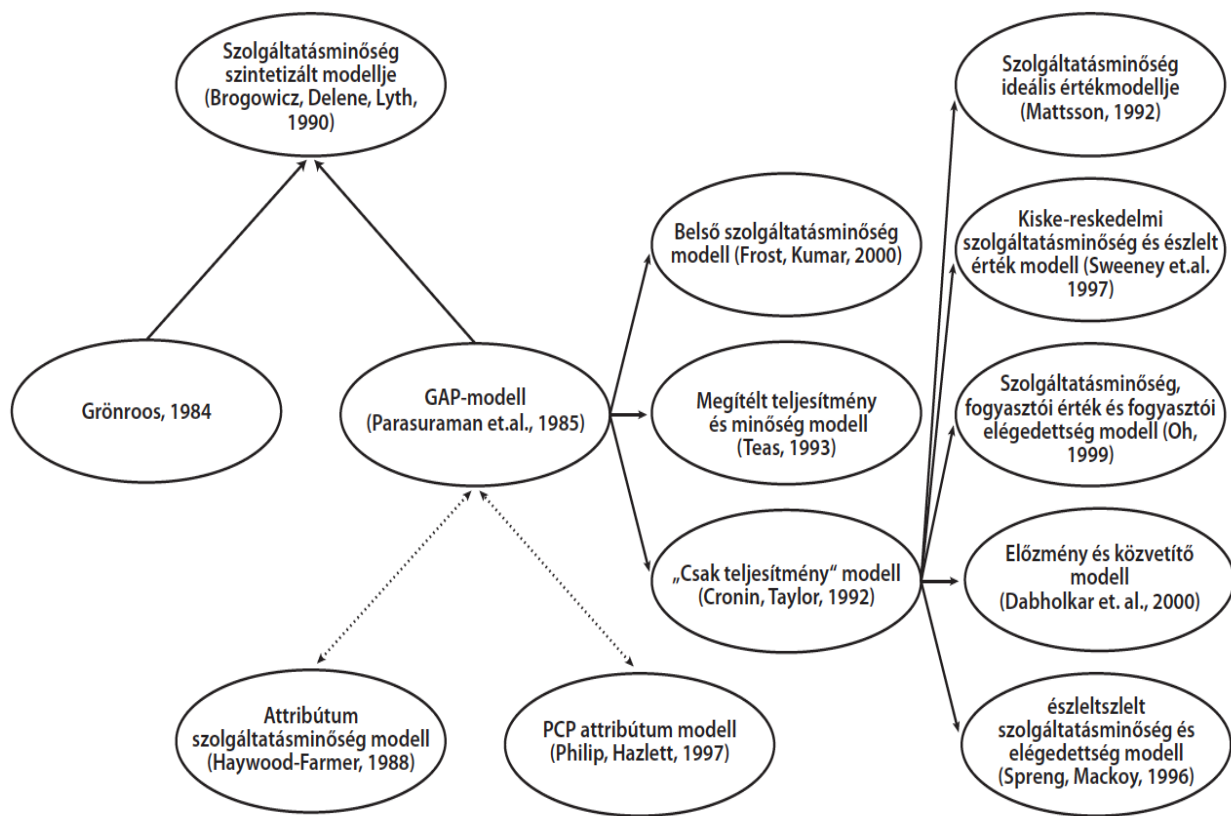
Szolgáltatásminőség szintetizált modellje (Brogowicz, Delene, Lyth, 1990)

Grönroos, 1984

GAP-modell (Parasuraman et.al., 1985)

Belső szolgáltatásminőség modell (Frost, Kumar, 2000)

Megítélt teljesítmény és minőség modell (Teas, 1993)

„Csak teljesítmény" modell (Cronin, Taylor, 1992)

Szolgáltatásminőség ideális értékmodellje (Mattsson, 1992)

Kiske-reskedelmi szolgáltatásminőség és észlelt érték modell (Sweeney et.al. 1997)

Szolgáltatásminőség, fogyasztói érték és fogyasztói elégedettség modell (Oh, 1999)

Előzmény és közvetítő modell (Dabholkar et. al., 2000)

észleltszlelt szolgáltatásminőség és elégedettség modell (Spreng, Mackoy, 1996)

Attribútum szolgáltatásminőség modell (Haywood-Farmer, 1988)

PCP attribútum modell (Philip, Hazlett, 1997)